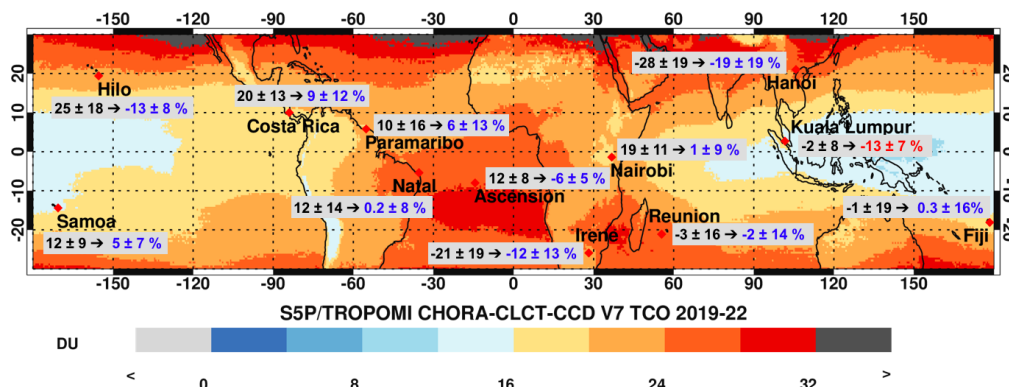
-150 -120 -90 -60 -30 0 30 60 90 120 150

20
10
0
-10
-20

20
10
0
-10
-20

Hilo
25 ± 18 → -13 ± 8 %
20 ± 13 → 9 ± 12 %
Costa Rica
10 ± 16 → 6 ± 13 %
Paramaribo
-28 ± 19 → -19 ± 19 %
Hanoi
Kuala Lumpur
-2 ± 8 → -13 ± 7 %
19 ± 11 → 1 ± 9 %
Nairobi
12 ± 8 → -6 ± 5 %
Ascension
Natal
12 ± 14 → 0.2 ± 8 %
Samoa
12 ± 9 → 5 ± 7 %
Reunion
-3 ± 16 → -2 ± 14 %
Irene
-21 ± 19 → -12 ± 13 %
-1 ± 19 → 0.3 ± 16%
Fiji

-150 -120 -90 -60 -30 0 30 60 90 120 150

S5P/TROPOMI CHORA-CLCT-CCD V7 TCO 2019-22

DU

< 0 8 16 24 32 >